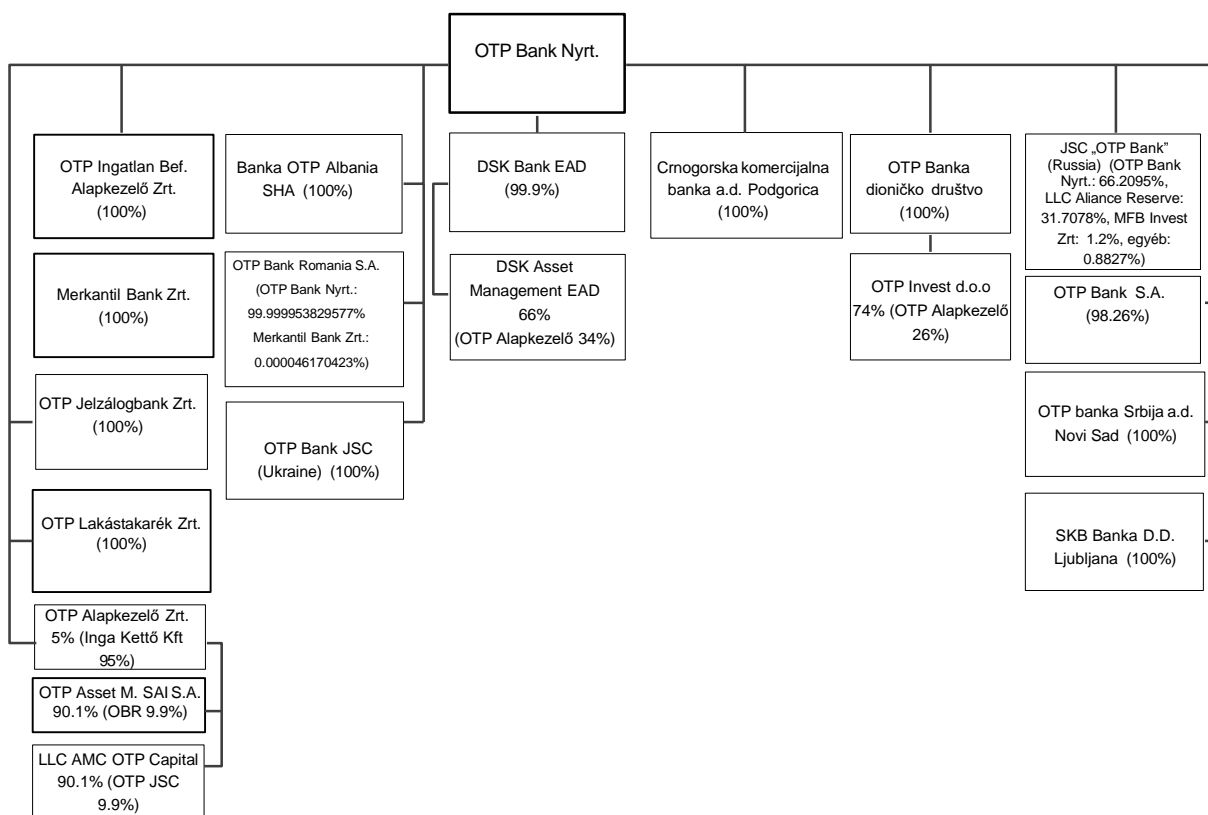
OTP Bank Nyrt.

OTP Ingatlan Bef. Alapkezelő Zrt. (100%)

Merkantil Bank Zrt. (100%)

OTP Jelzálogbank Zrt. (100%)

OTP Lakástakarék Zrt. (100%)

OTP Alapkezelő Zrt. 5% (Inga Kettő Kft 95%)

OTP Asset M. SAI S.A. 90.1% (OBR 9.9%)

LLC AMC OTP Capital 90.1% (OTP JSC 9.9%)

Banka OTP Albania SHA (100%)

OTP Bank Romania S.A. (OTP Bank Nyrt.: 99.999953829577% Merkantil Bank Zrt.: 0.000046170423%)

OTP Bank JSC (Ukraine) (100%)

DSK Bank EAD (99.9%)

DSK Asset Management EAD 66% (OTP Alapkezelő 34%)

Crnogorska komercijalna banka a.d. Podgorica (100%)

OTP Banka dioničko društvo (100%)

OTP Invest d.o.o 74% (OTP Alapkezelő 26%)

JSC „OTP Bank" (Russia) (OTP Bank Nyrt.: 66.2095%, LLC Aliance Reserve: 31.7078%, MFB Invest Zrt: 1.2%, egyéb: 0.8827%)

OTP Bank S.A. (98.26%)

OTP banka Srbija a.d. Novi Sad (100%)

SKB Banka D.D. Ljubljana (100%)